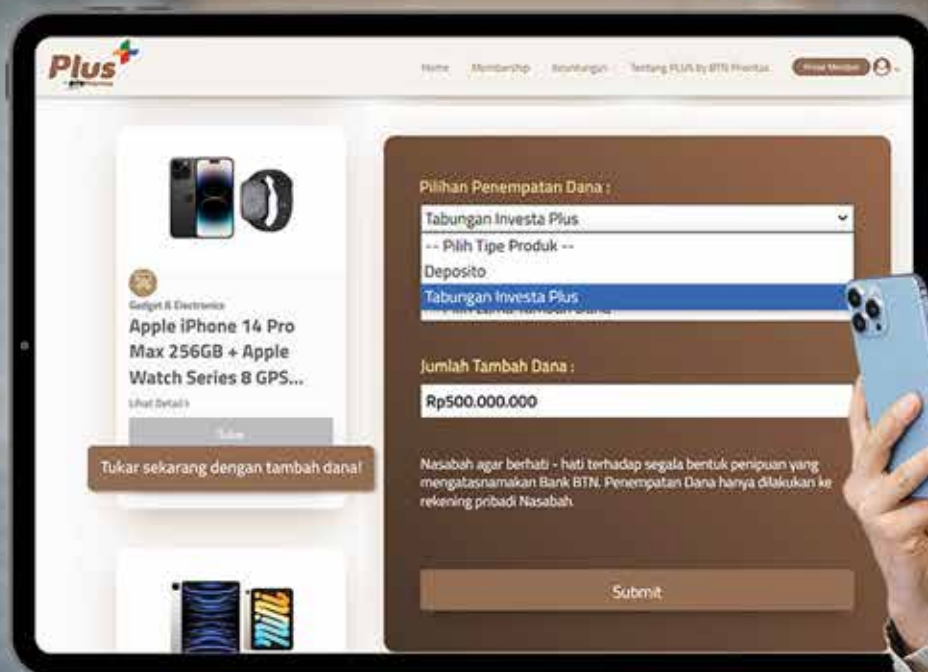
Plus

Home Membership Keuntungan Tentang PLUS by BTN Prioritas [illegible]

Gadget & Electronics
Apple iPhone 14 Pro Max 256GB + Apple Watch Series 8 GPS...
Lihat Detail

Tukar

Tukar sekarang dengan tambah dana!

Pilihan Penempatan Dana :
Tabungan Investa Plus
-- Pilih Tipe Produk --
Deposito
Tabungan Investa Plus

Jumlah Tambah Dana :
Rp500.000.000

Nasabah agar berhati - hati terhadap segala bentuk penipuan yang mengatasnamakan Bank BTN. Penempatan Dana hanya dilakukan ke rekening pribadi Nasabah.

Submit